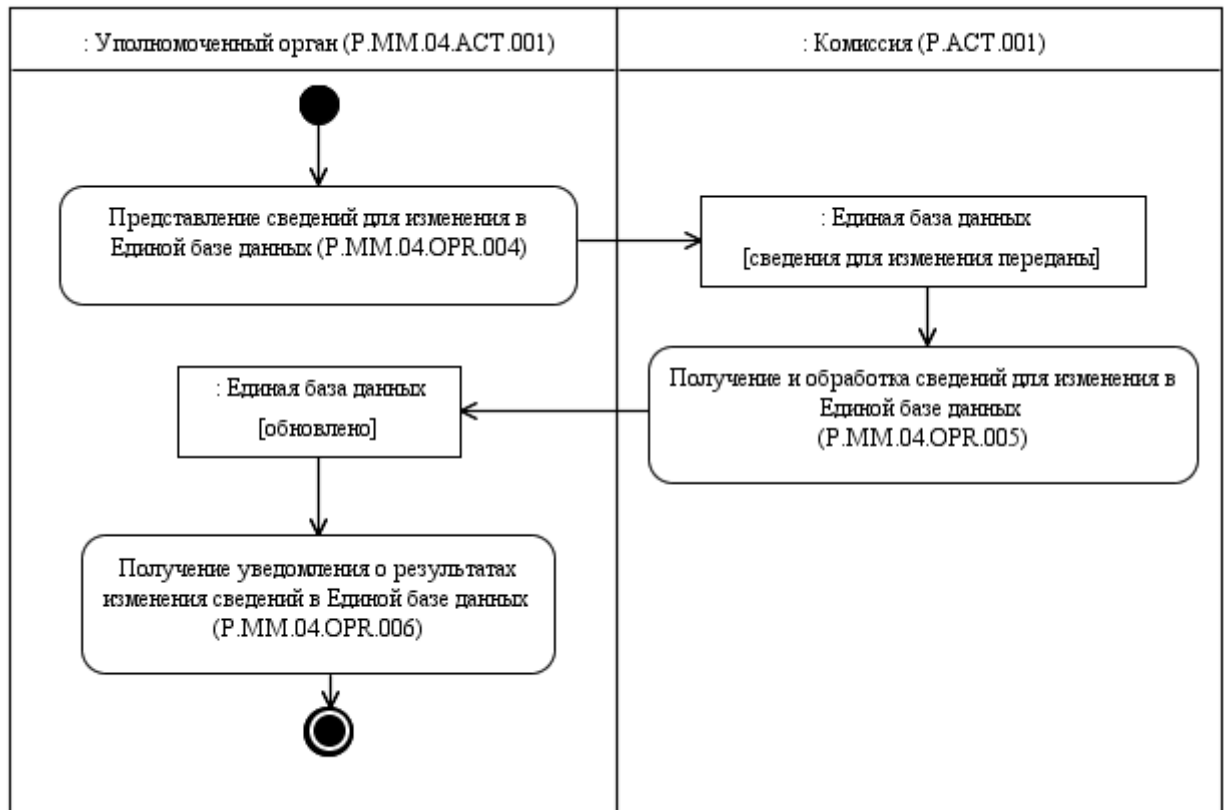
: Уполномоченный орган (P.MM.04.ACT.001)

: Комиссия (P.ACT.001)

Представление сведений для изменения в Единой базе данных (P.MM.04.OPR.004)

: Единая база данных
[сведения для изменения переданы]

Получение и обработка сведений для изменения в Единой базе данных (P.MM.04.OPR.005)

: Единая база данных
[обновлено]

Получение уведомления о результатах изменения сведений в Единой базе данных (P.MM.04.OPR.006)